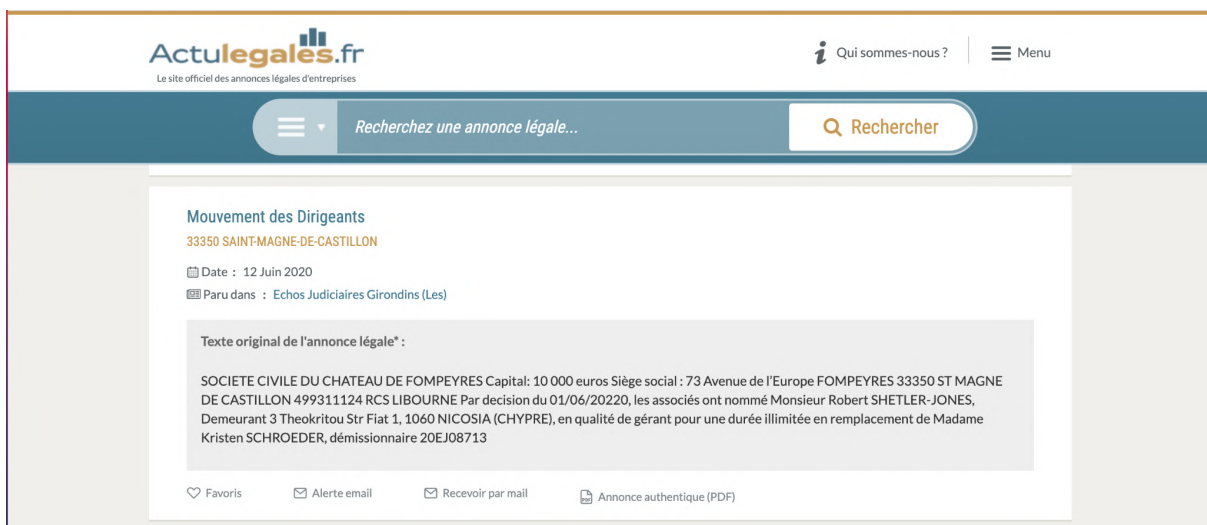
Actulegales.fr
Le site officiel des annonces légales d'entreprises

Qui sommes-nous ? Menu

Recherchez une annonce légale... Rechercher

Mouvement des Dirigeants
33350 SAINT-MAGNE-DE-CASTILLON

Date : 12 Juin 2020
Paru dans : Echos Judiciaires Girondins (Les)

Texte original de l'annonce légale* :

SOCIETE CIVILE DU CHATEAU DE FOMPEYRES Capital: 10 000 euros Siège social : 73 Avenue de l'Europe FOMPEYRES 33350 ST MAGNE DE CASTILLON 499311124 RCS LIBOURNE Par decision du 01/06/20220, les associés ont nommé Monsieur Robert SHETLER-JONES, Demeurant 3 Theokritou Str Fiat 1, 1060 NICOSIA (CHYPRE), en qualité de gérant pour une durée illimitée en remplacement de Madame Kristen SCHROEDER, démissionnaire 20EJ08713

Favoris Alerte email Recevoir par mail Annonce authentique (PDF)